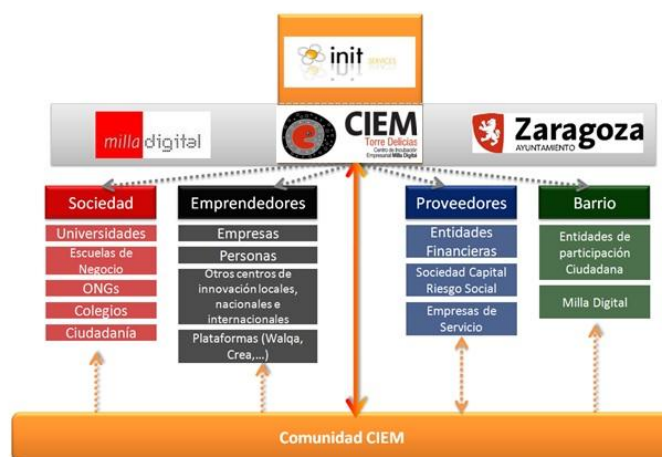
init SERVICES

milla digital

CIEM
Torre Delicias
Centro de Incubación Empresarial Milla Digital

Zaragoza
AYUNTAMIENTO

Sociedad
Universidades
Escuelas de Negocio
ONGs
Colegios
Ciudadanía

Emprendedores
Empresas
Personas
Otros centros de innovación locales, nacionales e internacionales
Plataformas (Walqa, Crea,...)

Proveedores
Entidades Financieras
Sociedad Capital Riesgo Social
Empresas de Servicio

Barrio
Entidades de participación Ciudadana
Milla Digital

Comunidad CIEM